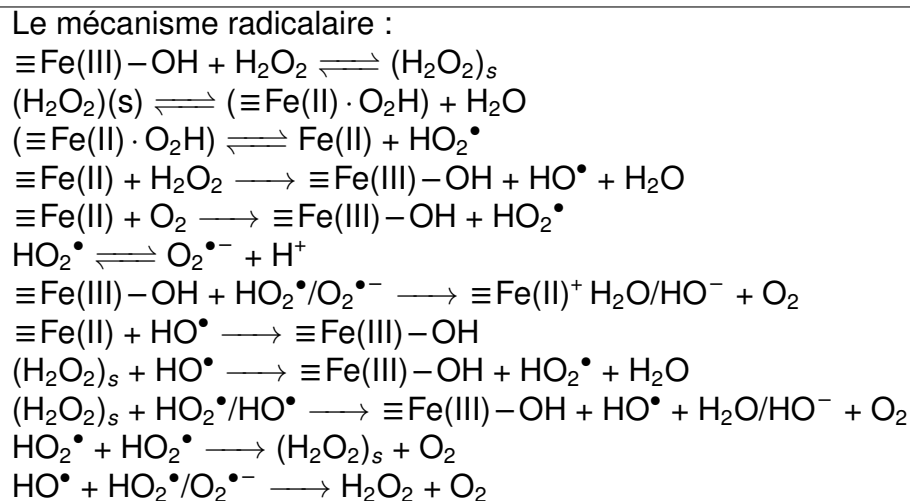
Le mécanisme radicalaire :

$\equiv Fe(III)-OH + H_2O_2 \rightleftharpoons (H_2O_2)_s$

$(H_2O_2)(s) \rightleftharpoons (\equiv Fe(II) \cdot O_2H) + H_2O$

$(\equiv Fe(II) \cdot O_2H) \rightleftharpoons Fe(II) + HO_2^{\bullet}$

$\equiv Fe(II) + H_2O_2 \longrightarrow \equiv Fe(III)-OH + HO^{\bullet} + H_2O$

$\equiv Fe(II) + O_2 \longrightarrow \equiv Fe(III)-OH + HO_2^{\bullet}$

$HO_2^{\bullet} \rightleftharpoons O_2^{\bullet-} + H^+$

$\equiv Fe(III)-OH + HO_2^{\bullet}/O_2^{\bullet-} \longrightarrow \equiv Fe(II)^+ H_2O/HO^- + O_2$

$\equiv Fe(II) + HO^{\bullet} \longrightarrow \equiv Fe(III)-OH$

$(H_2O_2)_s + HO^{\bullet} \longrightarrow \equiv Fe(III)-OH + HO_2^{\bullet} + H_2O$

$(H_2O_2)_s + HO_2^{\bullet}/HO^{\bullet} \longrightarrow \equiv Fe(III)-OH + HO^{\bullet} + H_2O/HO^- + O_2$

$HO_2^{\bullet} + HO_2^{\bullet} \longrightarrow (H_2O_2)_s + O_2$

$HO^{\bullet} + HO_2^{\bullet}/O_2^{\bullet-} \longrightarrow H_2O_2 + O_2$